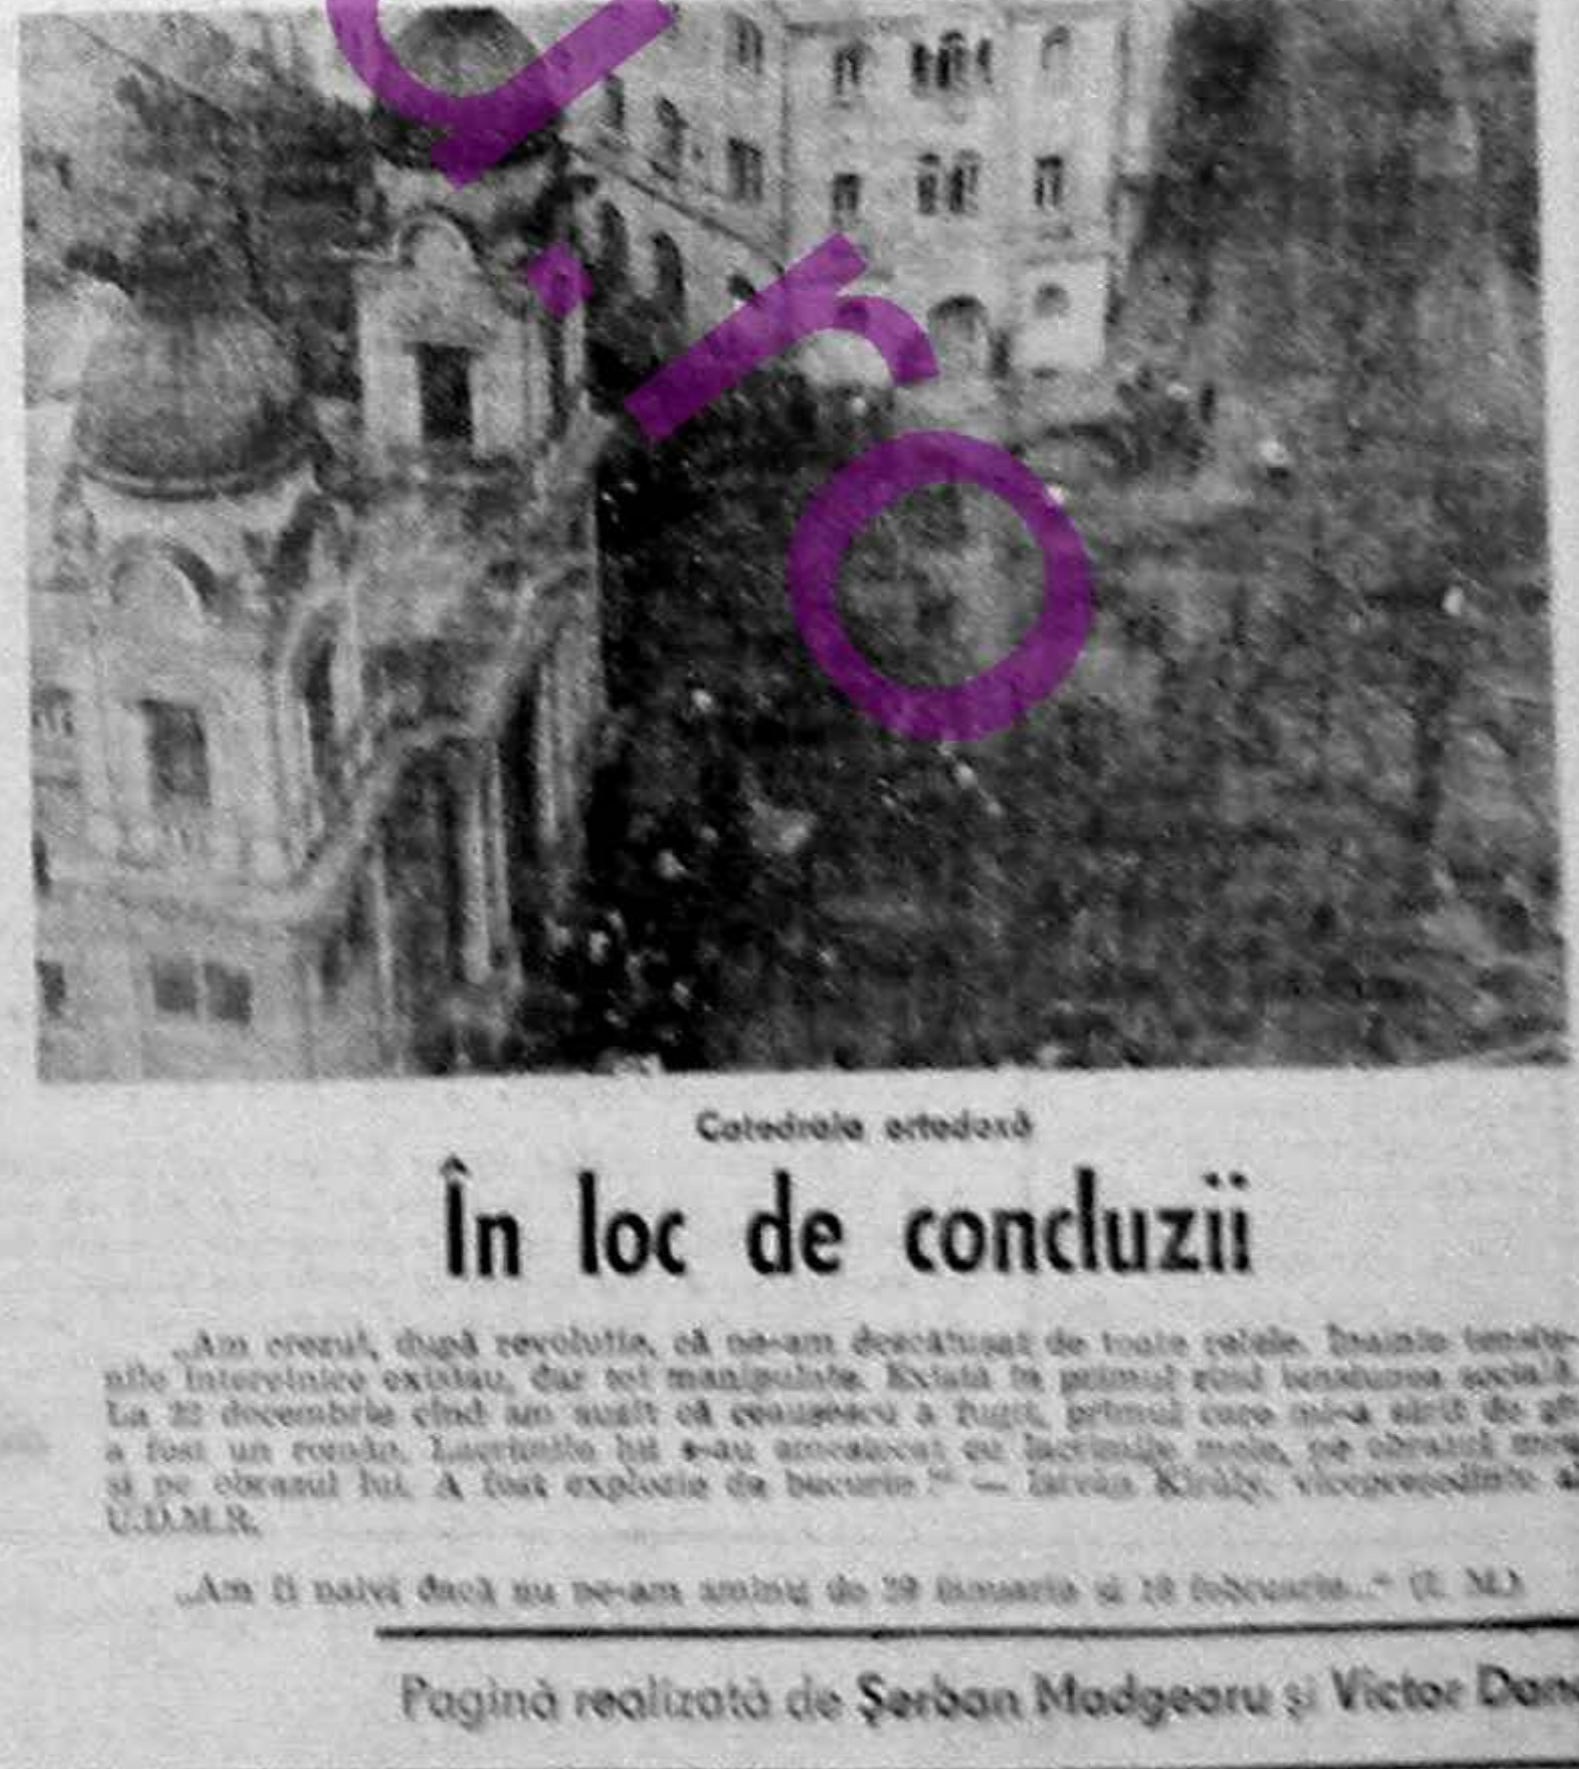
Catedrala ortodoxă

În loc de concluzii

„Am crezut, după revoluție, că ne-am descătușat de toate relele. Înainte tensiunile interetnice existau, dar tot manipulate. Exista în primul rînd tensiunea socială. La 22 decembrie cînd am auzit că ceaușescu a fugit, primul care mi-a sărit de gît a fost un român. Lacrimile lui s-au amestecat cu lacrimile mele, pe obrazul meu și pe obrazul lui. A fost explozie de bucurie." — István Király, vicepreședinte al U.D.M.R.

„Am fi naivi dacă nu ne-am aminti de 29 ianuarie și 18 februarie..." (I. M.)

Pagină realizată de Șerban Madgearu și Victor Dan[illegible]